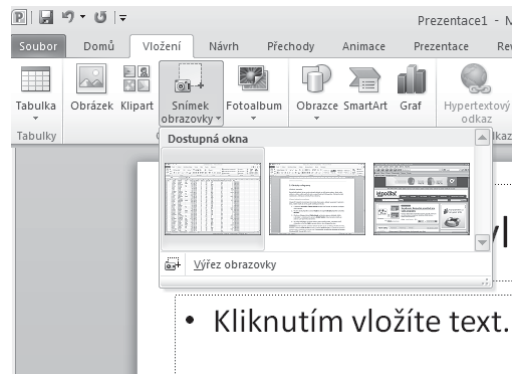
Prezentace1 - M

Soubor Domů Vložení Návrh Přechody Animace Prezentace Re

Tabulka Obrázek Klipart Snímek obrazovky Fotoalbum Obrazce SmartArt Graf Hypertextový odkaz

Tabulky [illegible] odkaz

Dostupná okna

Výřez obrazovky

vl

• Kliknutím vložíte text.